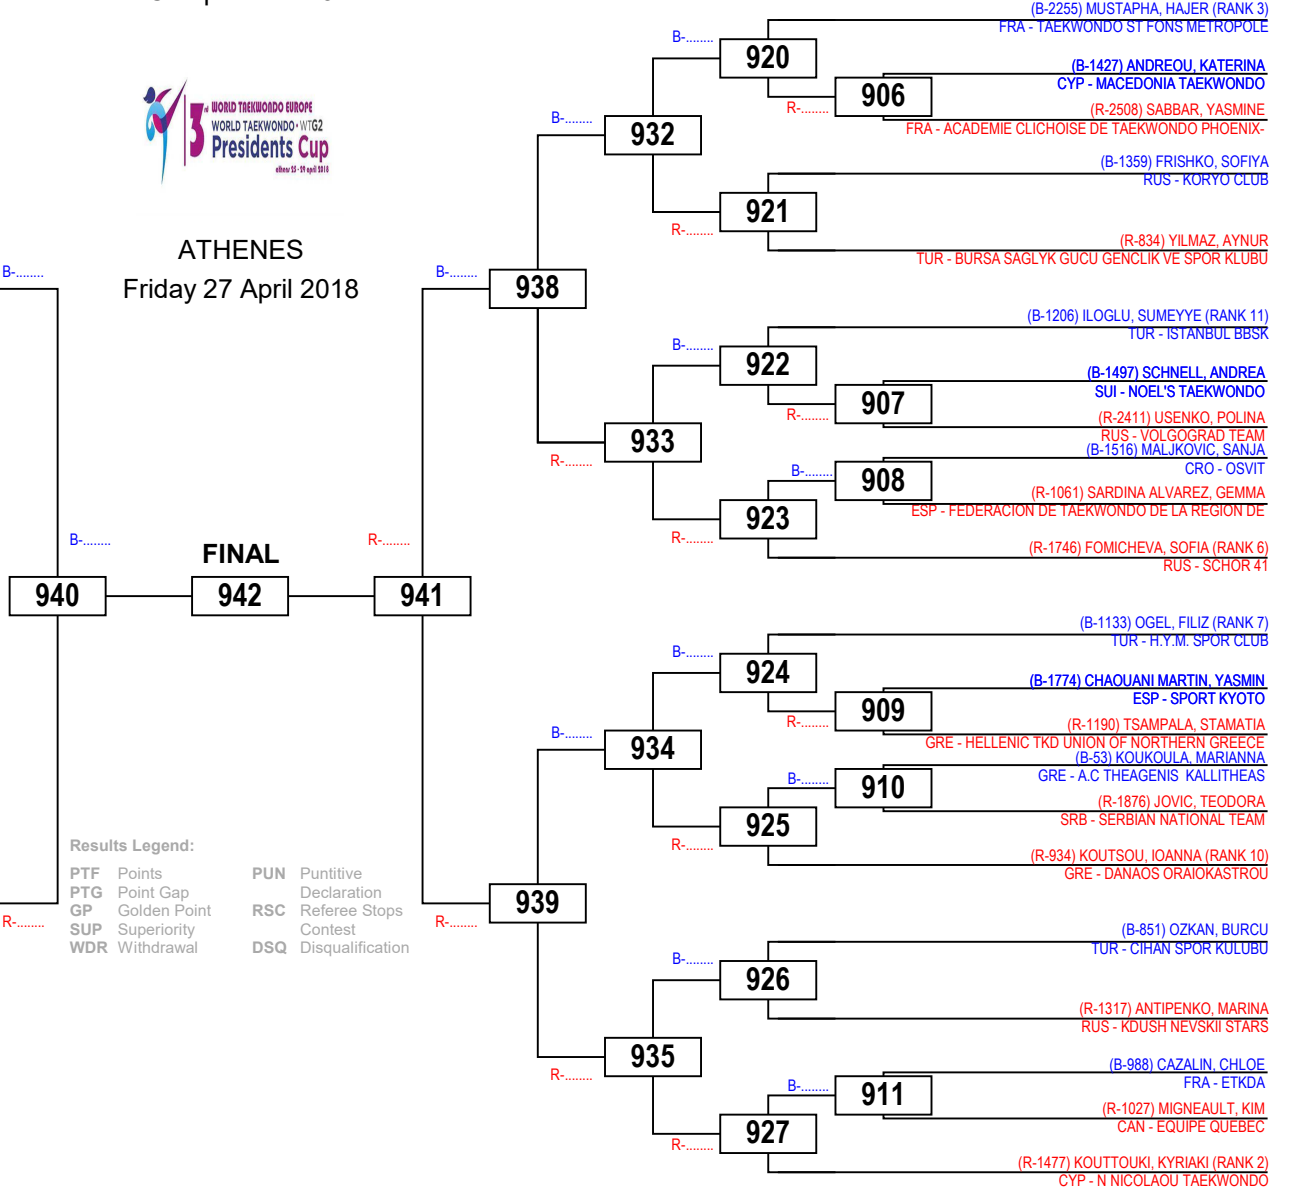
WORLD TAEKWONDO EUROPE
WORLD TAEKWONDO · WTG2
Presidents Cup

ATHENES
Friday 27 April 2018

(B-2255) MUSTAPHA, HAJER (RANK 3)
FRA - TAEKWONDO ST FONS METROPOLE
B-........
920
(B-1427) ANDREOU, KATERINA
CYP - MACEDONIA TAEKWONDO
906
R-........
(R-2508) SABBAR, YASMINE
FRA - ACADEMIE CLICHOISE DE TAEKWONDO PHOENIX-
B-........
932
(B-1359) FRISHKO, SOFIYA
RUS - KORYO CLUB
921
R-........
(R-834) YILMAZ, AYNUR
TUR - BURSA SAGLYK GUCU GENCLIK VE SPOR KLUBU
B-........
B-........
938
(B-1206) ILOGLU, SUMEYYE (RANK 11)
TUR - ISTANBUL BBSK
B-........
922
(B-1497) SCHNELL, ANDREA
SUI - NOEL'S TAEKWONDO
907
R-........
(R-2411) USENKO, POLINA
RUS - VOLGOGRAD TEAM
933
(B-1516) MALJKOVIC, SANJA
CRO - OSVIT
R-........
B-........
908
(R-1061) SARDINA ALVAREZ, GEMMA
923
ESP - FEDERACION DE TAEKWONDO DE LA REGION DE
R-........
(R-1746) FOMICHEVA, SOFIA (RANK 6)
RUS - SCHOR 41
B-........
FINAL
R-........
940
942
941
(B-1133) OGEL, FILIZ (RANK 7)
TUR - H.Y.M. SPOR CLUB
B-........
924
(B-1774) CHAOUANI MARTIN, YASMIN
ESP - SPORT KYOTO
909
R-........
(R-1190) TSAMPALA, STAMATIA
B-........
GRE - HELLENIC TKD UNION OF NORTHERN GREECE
934
(B-53) KOUKOULA, MARIANNA
GRE - A.C THEAGENIS KALLITHEAS
B-........
910
(R-1876) JOVIC, TEODORA
SRB - SERBIAN NATIONAL TEAM
925
R-........
(R-934) KOUTSOU, IOANNA (RANK 10)
GRE - DANAOS ORAIOKASTROU
Results Legend:
PTF Points
PTG Point Gap
GP Golden Point
SUP Superiority
WDR Withdrawal
PUN Puntitive Declaration
RSC Referee Stops Contest
DSQ Disqualification
939
R-........
R-........
(B-851) OZKAN, BURCU
TUR - CIHAN SPOR KULUBU
B-........
926
(R-1317) ANTIPENKO, MARINA
RUS - KDUSH NEVSKII STARS
935
(B-988) CAZALIN, CHLOE
FRA - ETKDA
R-........
B-........
911
(R-1027) MIGNEAULT, KIM
CAN - EQUIPE QUEBEC
927
R-........
(R-1477) KOUTTOUKI, KYRIAKI (RANK 2)
CYP - N NICOLAOU TAEKWONDO